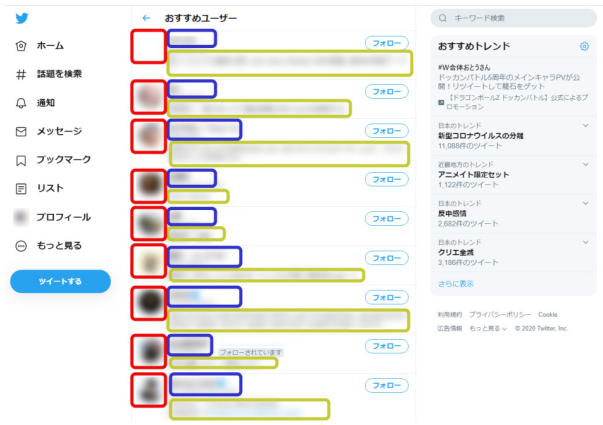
ホーム
話題を検索
通知
メッセージ
ブックマーク
リスト
プロフィール
もっと見る
ツイートする

おすすめユーザー
フォロー
フォロー
フォロー
フォロー
フォロー
フォロー
フォロー
フォローされています
フォロー
フォロー

キーワード検索
おすすめトレンド
#W合体おとうさん
ドッカンバトル6周年のメインキャラPVが公開！リツイートして龍石をゲット
【ドラゴンボールZ ドッカンバトル】公式によるプロモーション
日本のトレンド
新型コロナウイルスの分離
11,088件のツイート
近畿地方のトレンド
アニメイト限定セット
1,122件のツイート
日本のトレンド
反中感情
2,682件のツイート
日本のトレンド
クリエ全滅
3,186件のツイート
さらに表示
利用規約 プライバシーポリシー Cookie
広告情報 もっと見る © 2020 Twitter, Inc.